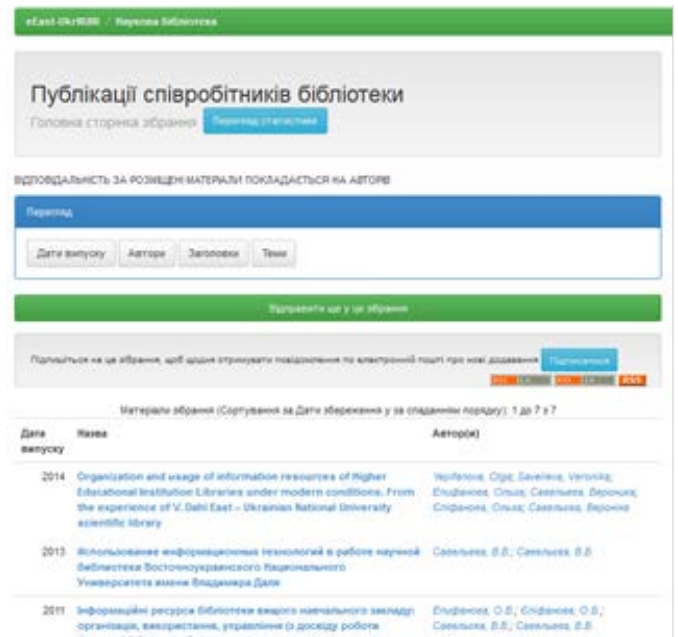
eEast-UkrNUIR / Наукова бібліотека

Публікації співробітників бібліотеки

Головна сторінка зібрання Перегляд статистики

ВІДПОВІДАЛЬНІСТЬ ЗА РОЗМІЩЕНІ МАТЕРІАЛИ ПОКЛАДАЄТЬСЯ НА АВТОРІВ

Перегляд

Дати випуску Автори Заголовки Теми

Відправити ще у це зібрання

Підпишіться на це зібрання, щоб щодня отримувати повідомлення по електронній пошті про нові додавання Підписатися

RSS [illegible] RSS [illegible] RSS

Матеріали зібрання (Сортування за Дати збереження у за спаданням порядку): 1 до 7 з 7

| Дата випуску | Назва | Автор(и) |
|---|---|---|
| 2014 | Organization and usage of information resources of Higher Educational Institution Libraries under modern conditions. From the experience of V. Dahl East – Ukrainian National University scientific library | Yepifanova, Olga; Savelieva, Veronika; Епіфанова, Ольга; Савельєва, Вероніка; Єпіфанова, Ольга; Савельєва, Вероніка |
| 2013 | Использование информационных технологий в работе научной библиотеки Восточноукраинского Национального Университета имени Владимира Даля | Савельева, В.В.; Савельєва, В.В. |
| 2011 | Інформаційні ресурси бібліотеки вищого навчального закладу: організація, використання, управління (з досвіду роботи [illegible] | Епіфанова, О.В.; Єпіфанова, О.В.; Савельєва, В.В.; Савельєва, В.В. |